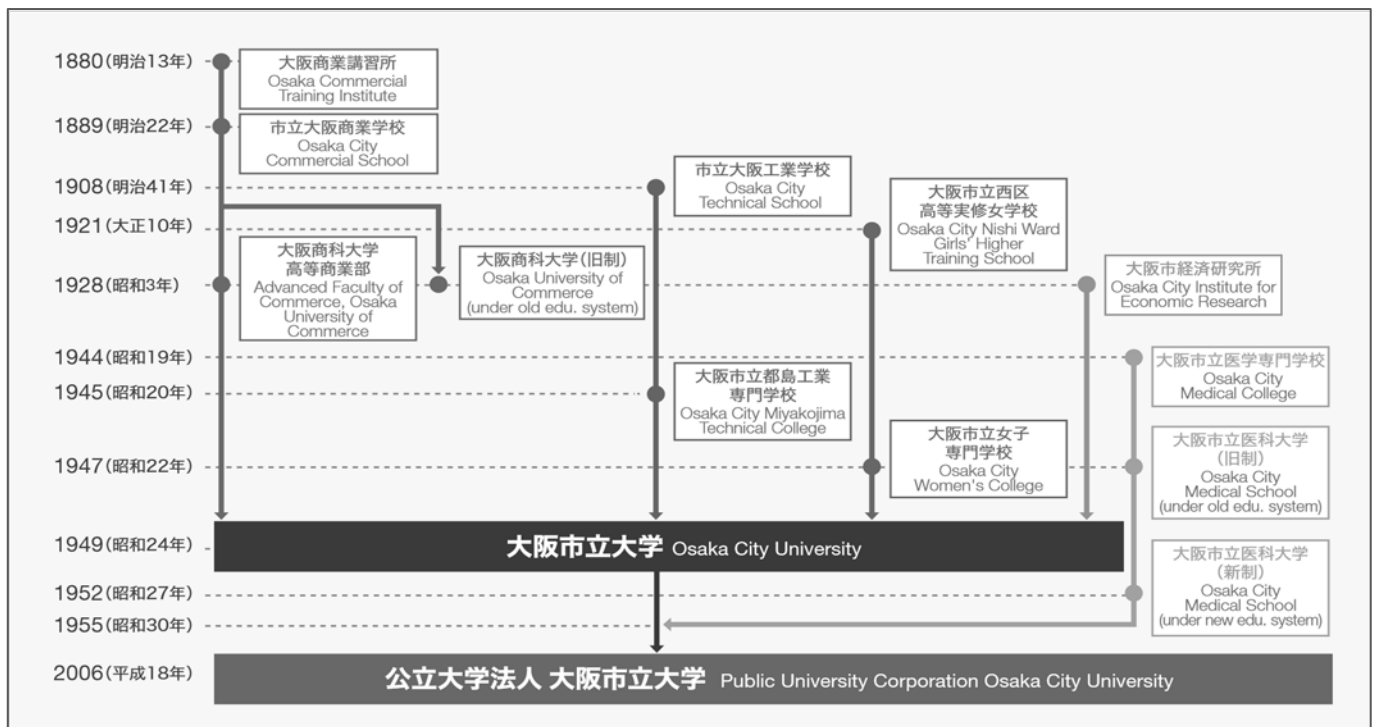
1880(明治13年)
大阪商業講習所
Osaka Commercial Training Institute

1889(明治22年)
市立大阪商業学校
Osaka City Commercial School

1908(明治41年)
市立大阪工業学校
Osaka City Technical School

1921(大正10年)
大阪市立西区高等実修女学校
Osaka City Nishi Ward Girls' Higher Training School

1928(昭和3年)
大阪商科大学高等商業部
Advanced Faculty of Commerce, Osaka University of Commerce

大阪商科大学(旧制)
Osaka University of Commerce (under old edu. system)

大阪市経済研究所
Osaka City Institute for Economic Research

1944(昭和19年)
大阪市立医学専門学校
Osaka City Medical College

1945(昭和20年)
大阪市立都島工業専門学校
Osaka City Miyakojima Technical College

1947(昭和22年)
大阪市立女子専門学校
Osaka City Women's College

大阪市立医科大学(旧制)
Osaka City Medical School (under old edu. system)

1949(昭和24年)
大阪市立大学 Osaka City University

大阪市立医科大学(新制)
Osaka City Medical School (under new edu. system)

1952(昭和27年)
1955(昭和30年)

2006(平成18年)
公立大学法人 大阪市立大学 Public University Corporation Osaka City University